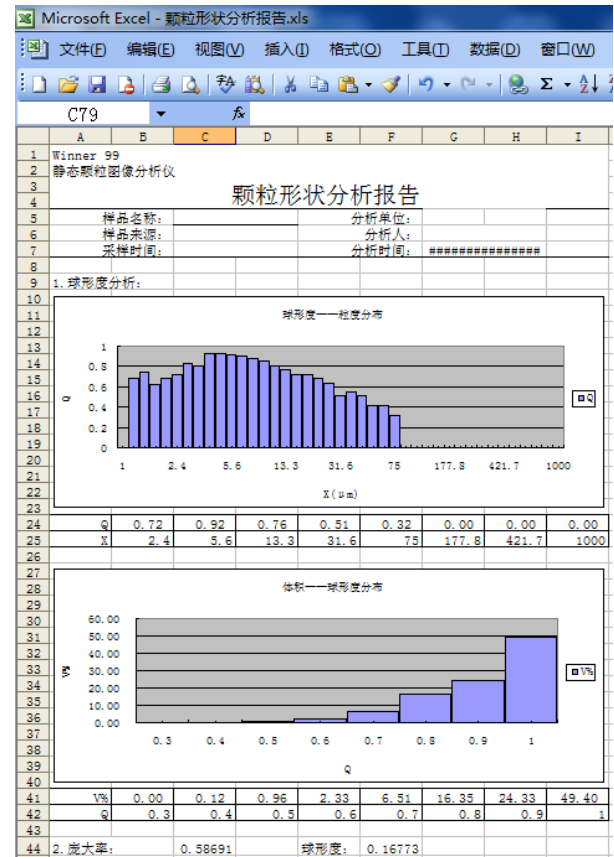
Microsoft Excel - 颗粒形状分析报告.xls

文件(F) 编辑(E) 视图(V) 插入(I) 格式(O) 工具(T) 数据(D) 窗口(W)

C79 fx

| | A | B | C | D | E | F | G | H | I |
|---|---|---|---|---|---|---|---|---|---|
| 1 | Winner 99 | | | | | | | | |
| 2 | 静态颗粒图像分析仪 | | | | | | | | |
| 3 | | | 颗粒形状分析报告 | | | | | | |
| 5 | | 样品名称: | | | | 分析单位: | | | |
| 6 | | 样品来源: | | | | 分析人: | | | |
| 7 | | 采样时间: | | | | 分析时间: | ############### | | |
| 9 | 1.球形度分析: | | | | | | | | |
| 24 | | Q | 0.72 | 0.92 | 0.76 | 0.51 | 0.32 | 0.00 | 0.00 | 0.00 |
| 25 | | X | 2.4 | 5.6 | 13.3 | 31.6 | 75 | 177.8 | 421.7 | 1000 |
| 41 | | V% | 0.00 | 0.12 | 0.96 | 2.33 | 6.51 | 16.35 | 24.33 | 49.40 |
| 42 | | Q | 0.3 | 0.4 | 0.5 | 0.6 | 0.7 | 0.8 | 0.9 | 1 |
| 44 | 2.庞大率: | | 0.58691 | | 球形度: | 0.16773 | | | |

球形度——粒度分布
Q
1
0.8
0.6
0.4
0.2
0
1 2.4 5.6 13.3 31.6 75 177.8 421.7 1000
X(μm)
Q

体积——球形度分布
V%
60.00
50.00
40.00
30.00
20.00
10.00
0.00
0.3 0.4 0.5 0.6 0.7 0.8 0.9 1
Q
V%